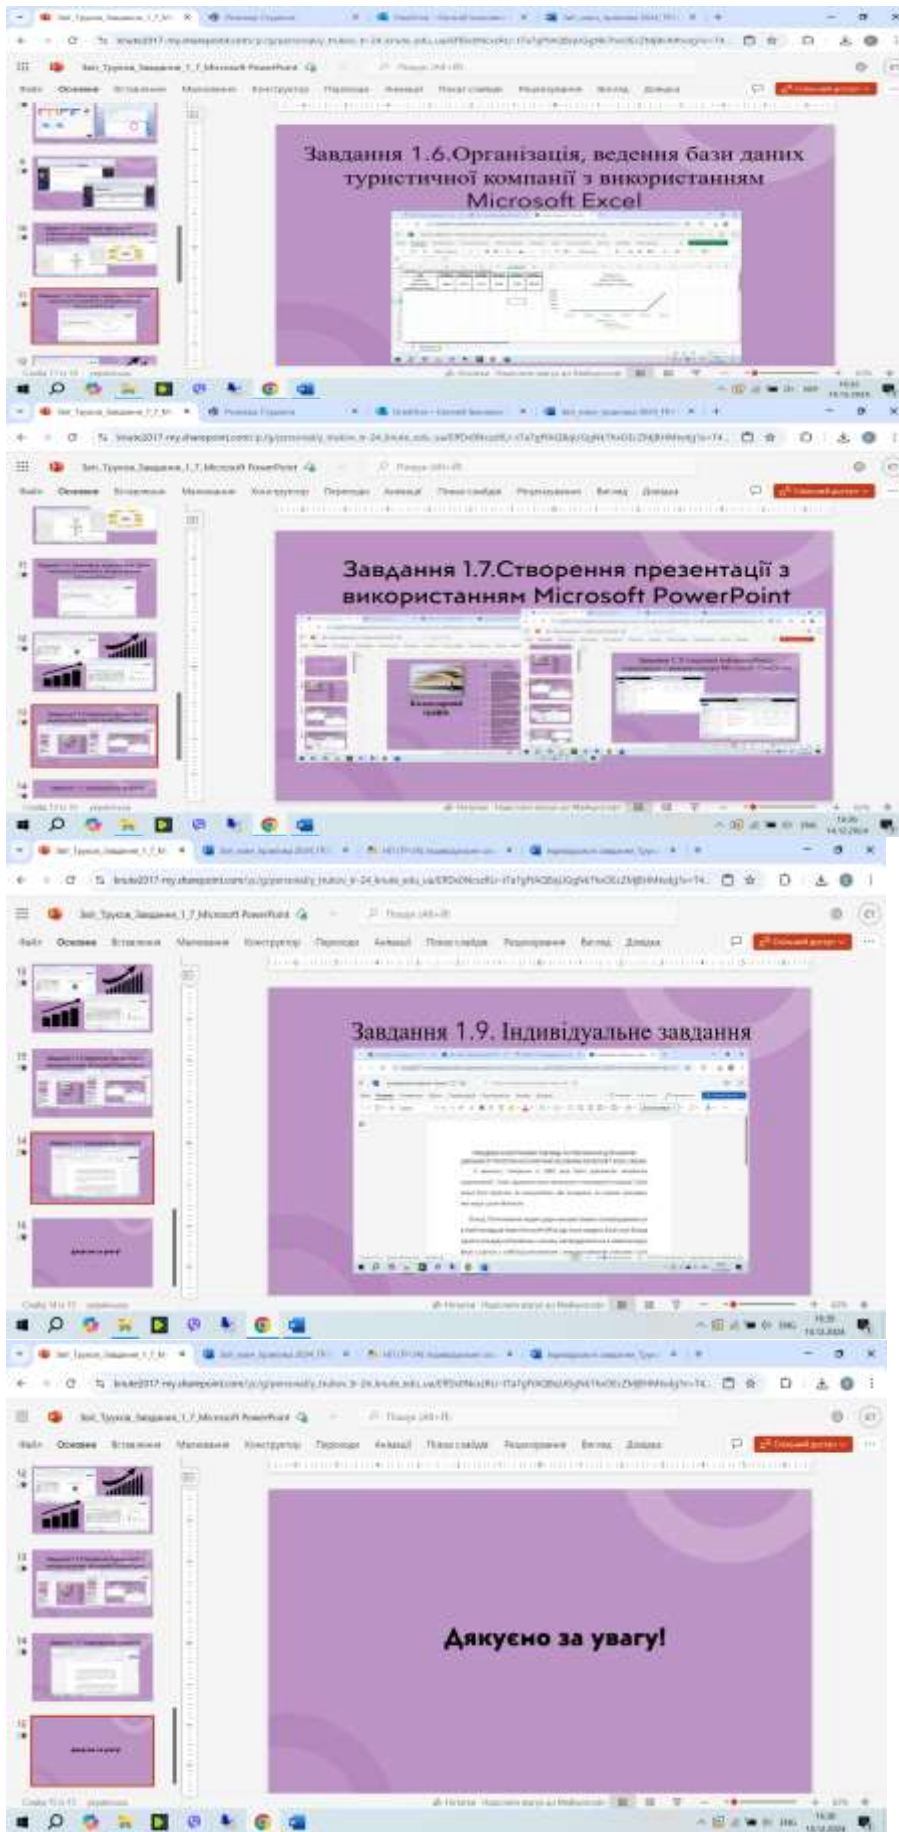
Завдання 1.6.Організація, ведення бази даних туристичної компанії з використанням Microsoft Excel

Завдання 1.7.Створення презентації з використанням Microsoft PowerPoint

Завдання 1.9. Індивідуальне завдання

Дякуємо за увагу!